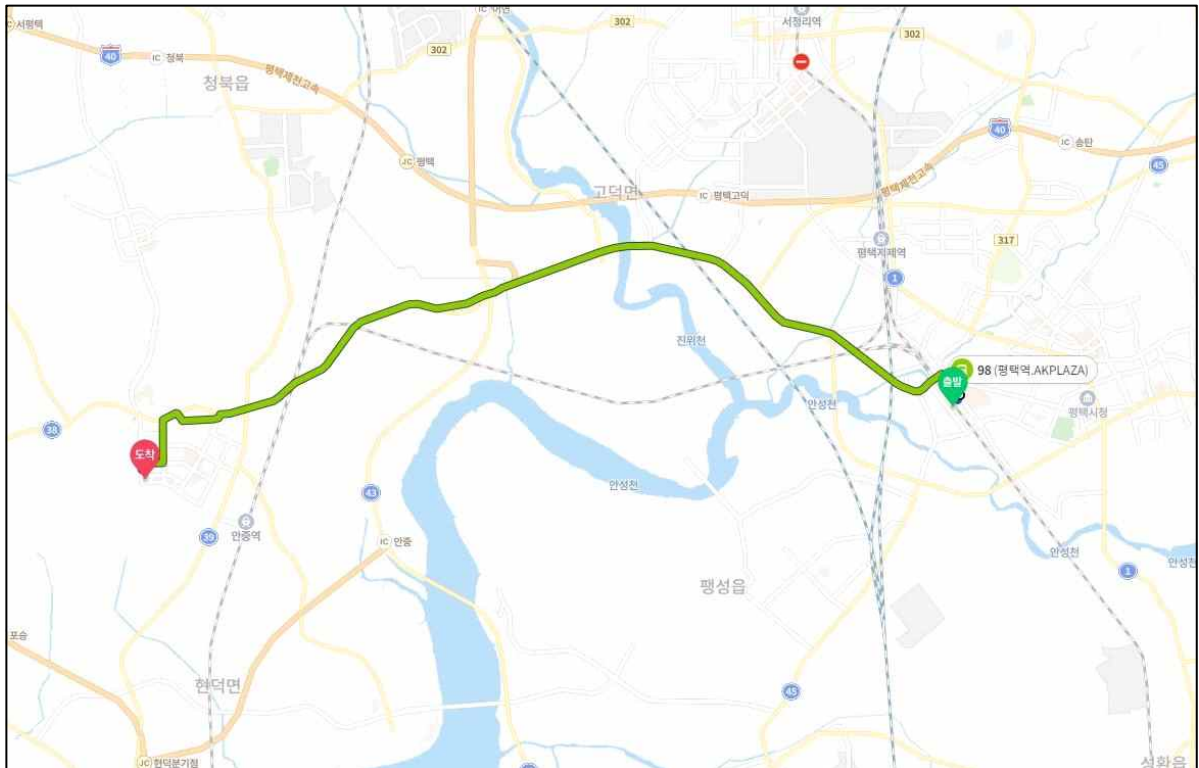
IC 서평택
40
IC 청북
청북읍
평택제천고속
JC 평택
IC 어연
302
302
서정리역
302
40
IC 송탄
45
고덕면
IC 평택고덕
평택제천고속
평택지제역
317
1
진위천
98 (평택역.AKPLAZA)
출발
평택시청
안성천
38
도착
43
안성천
39
안중역
IC 안중
팽성읍
안성천
1
안성천
포승
현덕면
45
JC 현덕분기점
서화읍